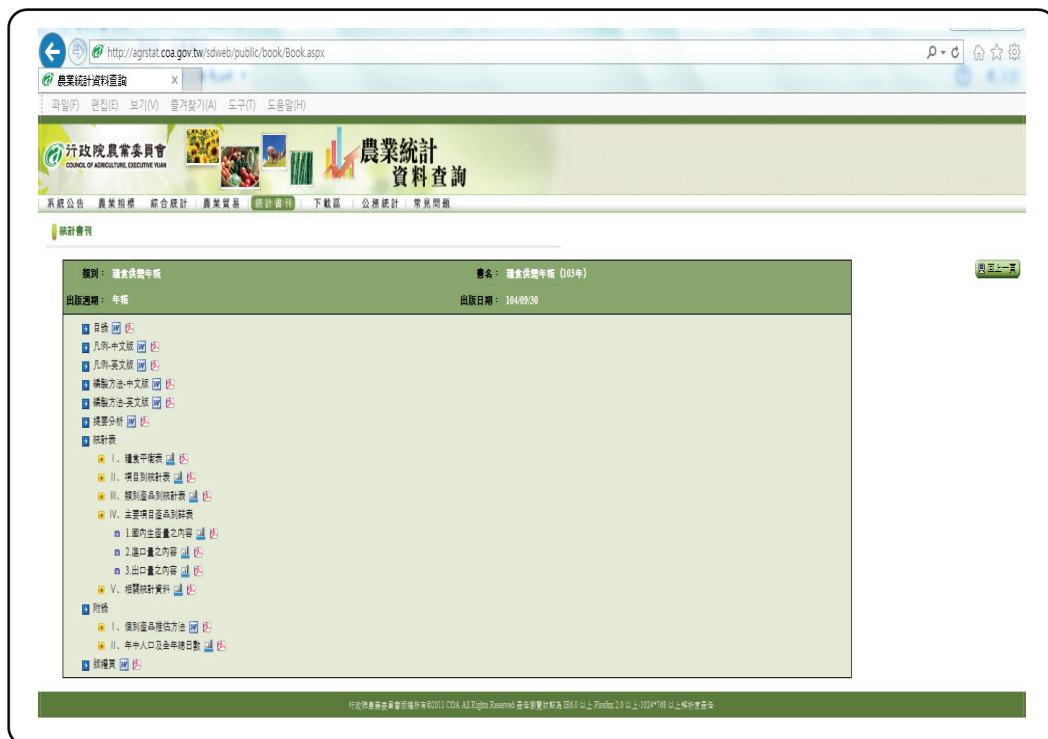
http://agrstat.coa.gov.tw/sdweb/public/book/Book.aspx

農業統計資料查詢 ×

파일(F) 편집(E) 보기(V) 즐겨찾기(A) 도구(T) 도움말(H)

行政院農業委員會
COUNCIL OF AGRICULTURE, EXECUTIVE YUAN

農業統計 資料查詢

系統公告 | 農業指標 | 綜合統計 | 農業貿易 | 統計書刊 | 下載區 | 公務統計 | 常見問題

統計書刊

回上一頁

類別： 糧食供需年報　　書名： 糧食供需年報 (103年)

出版週期： 年報　　出版日期： 104/09/30

目錄
凡例-中文版
凡例-英文版
編製方法-中文版
編製方法-英文版
提要分析
統計表
I、糧食平衡表
II、項目別統計表
III、類別產品別統計表
IV、主要項目產品別詳表
1.國內生產量之內容
2.進口量之內容
3.出口量之內容
V、相關統計資料
附錄
I、個別產品推估方法
II、年中人口及全年總日數
版權頁

行政院農業委員會版權所有©2011 COA. All Rights Reserved 最佳瀏覽狀態為 IE6.0 以上 FireFox 2.0 以上 1024*768 以上解析度最佳